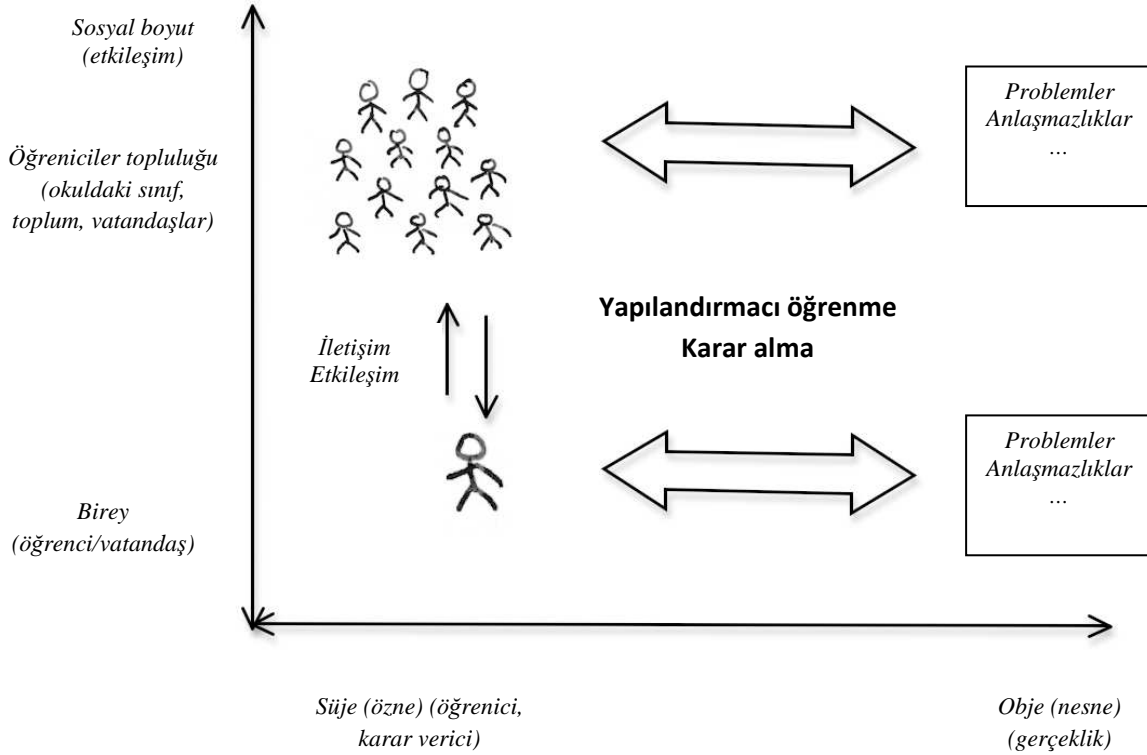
Sosyal boyut (etkileşim)

Öğreniciler topluluğu (okuldaki sınıf, toplum, vatandaşlar)

Problemler Anlaşmazlıklar …

Yapılandırmacı öğrenme Karar alma

İletişim Etkileşim

Problemler Anlaşmazlıklar …

Birey (öğrenci/vatandaş)

Süje (özne) (öğrenici, karar verici)

Obje (nesne) (gerçeklik)